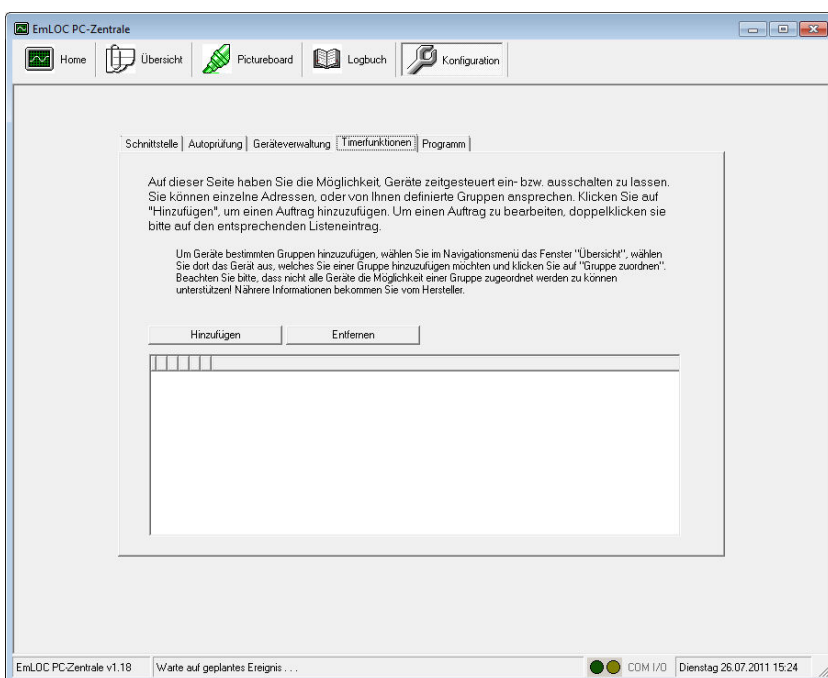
EmLOC PC-Zentrale

Home | Übersicht | Pictureboard | Logbuch | Konfiguration

Schnittstelle | Autoprüfung | Geräteverwaltung | Timerfunktionen | Programm

Auf dieser Seite haben Sie die Möglichkeit, Geräte zeitgesteuert ein- bzw. ausschalten zu lassen. Sie können einzelne Adressen, oder von Ihnen definierte Gruppen ansprechen. Klicken Sie auf "Hinzufügen", um einen Auftrag hinzuzufügen. Um einen Auftrag zu bearbeiten, doppelklicken sie bitte auf den entsprechenden Listeneintrag.

Um Geräte bestimmten Gruppen hinzuzufügen, wählen Sie im Navigationsmenü das Fenster "Übersicht", wählen Sie dort das Gerät aus, welches Sie einer Gruppe hinzufügen möchten und klicken Sie auf "Gruppe zuordnen". Beachten Sie bitte, dass nicht alle Geräte die Möglichkeit einer Gruppe zugeordnet werden zu können unterstützen! Nährere Informationen bekommen Sie vom Hersteller.

Hinzufügen | Entfernen

EmLOC PC-Zentrale v1.18 | Warte auf geplantes Ereignis . . . | COM I/O | Dienstag 26.07.2011 15:24